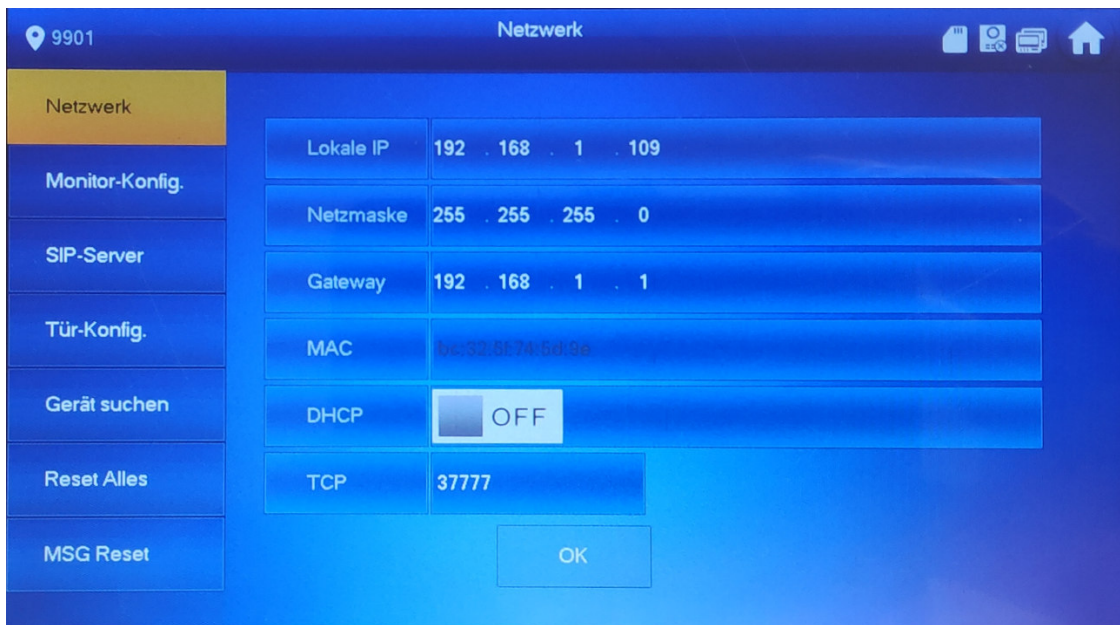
9901

Netzwerk

Netzwerk
Monitor-Konfig.
SIP-Server
Tür-Konfig.
Gerät suchen
Reset Alles
MSG Reset

| | |
|---|---|
| Lokale IP | 192 . 168 . 1 . 109 |
| Netzmaske | 255 . 255 . 255 . 0 |
| Gateway | 192 . 168 . 1 . 1 |
| MAC | bc:32:5f:74:5d:9e |
| DHCP | OFF |
| TCP | 37777 |

OK